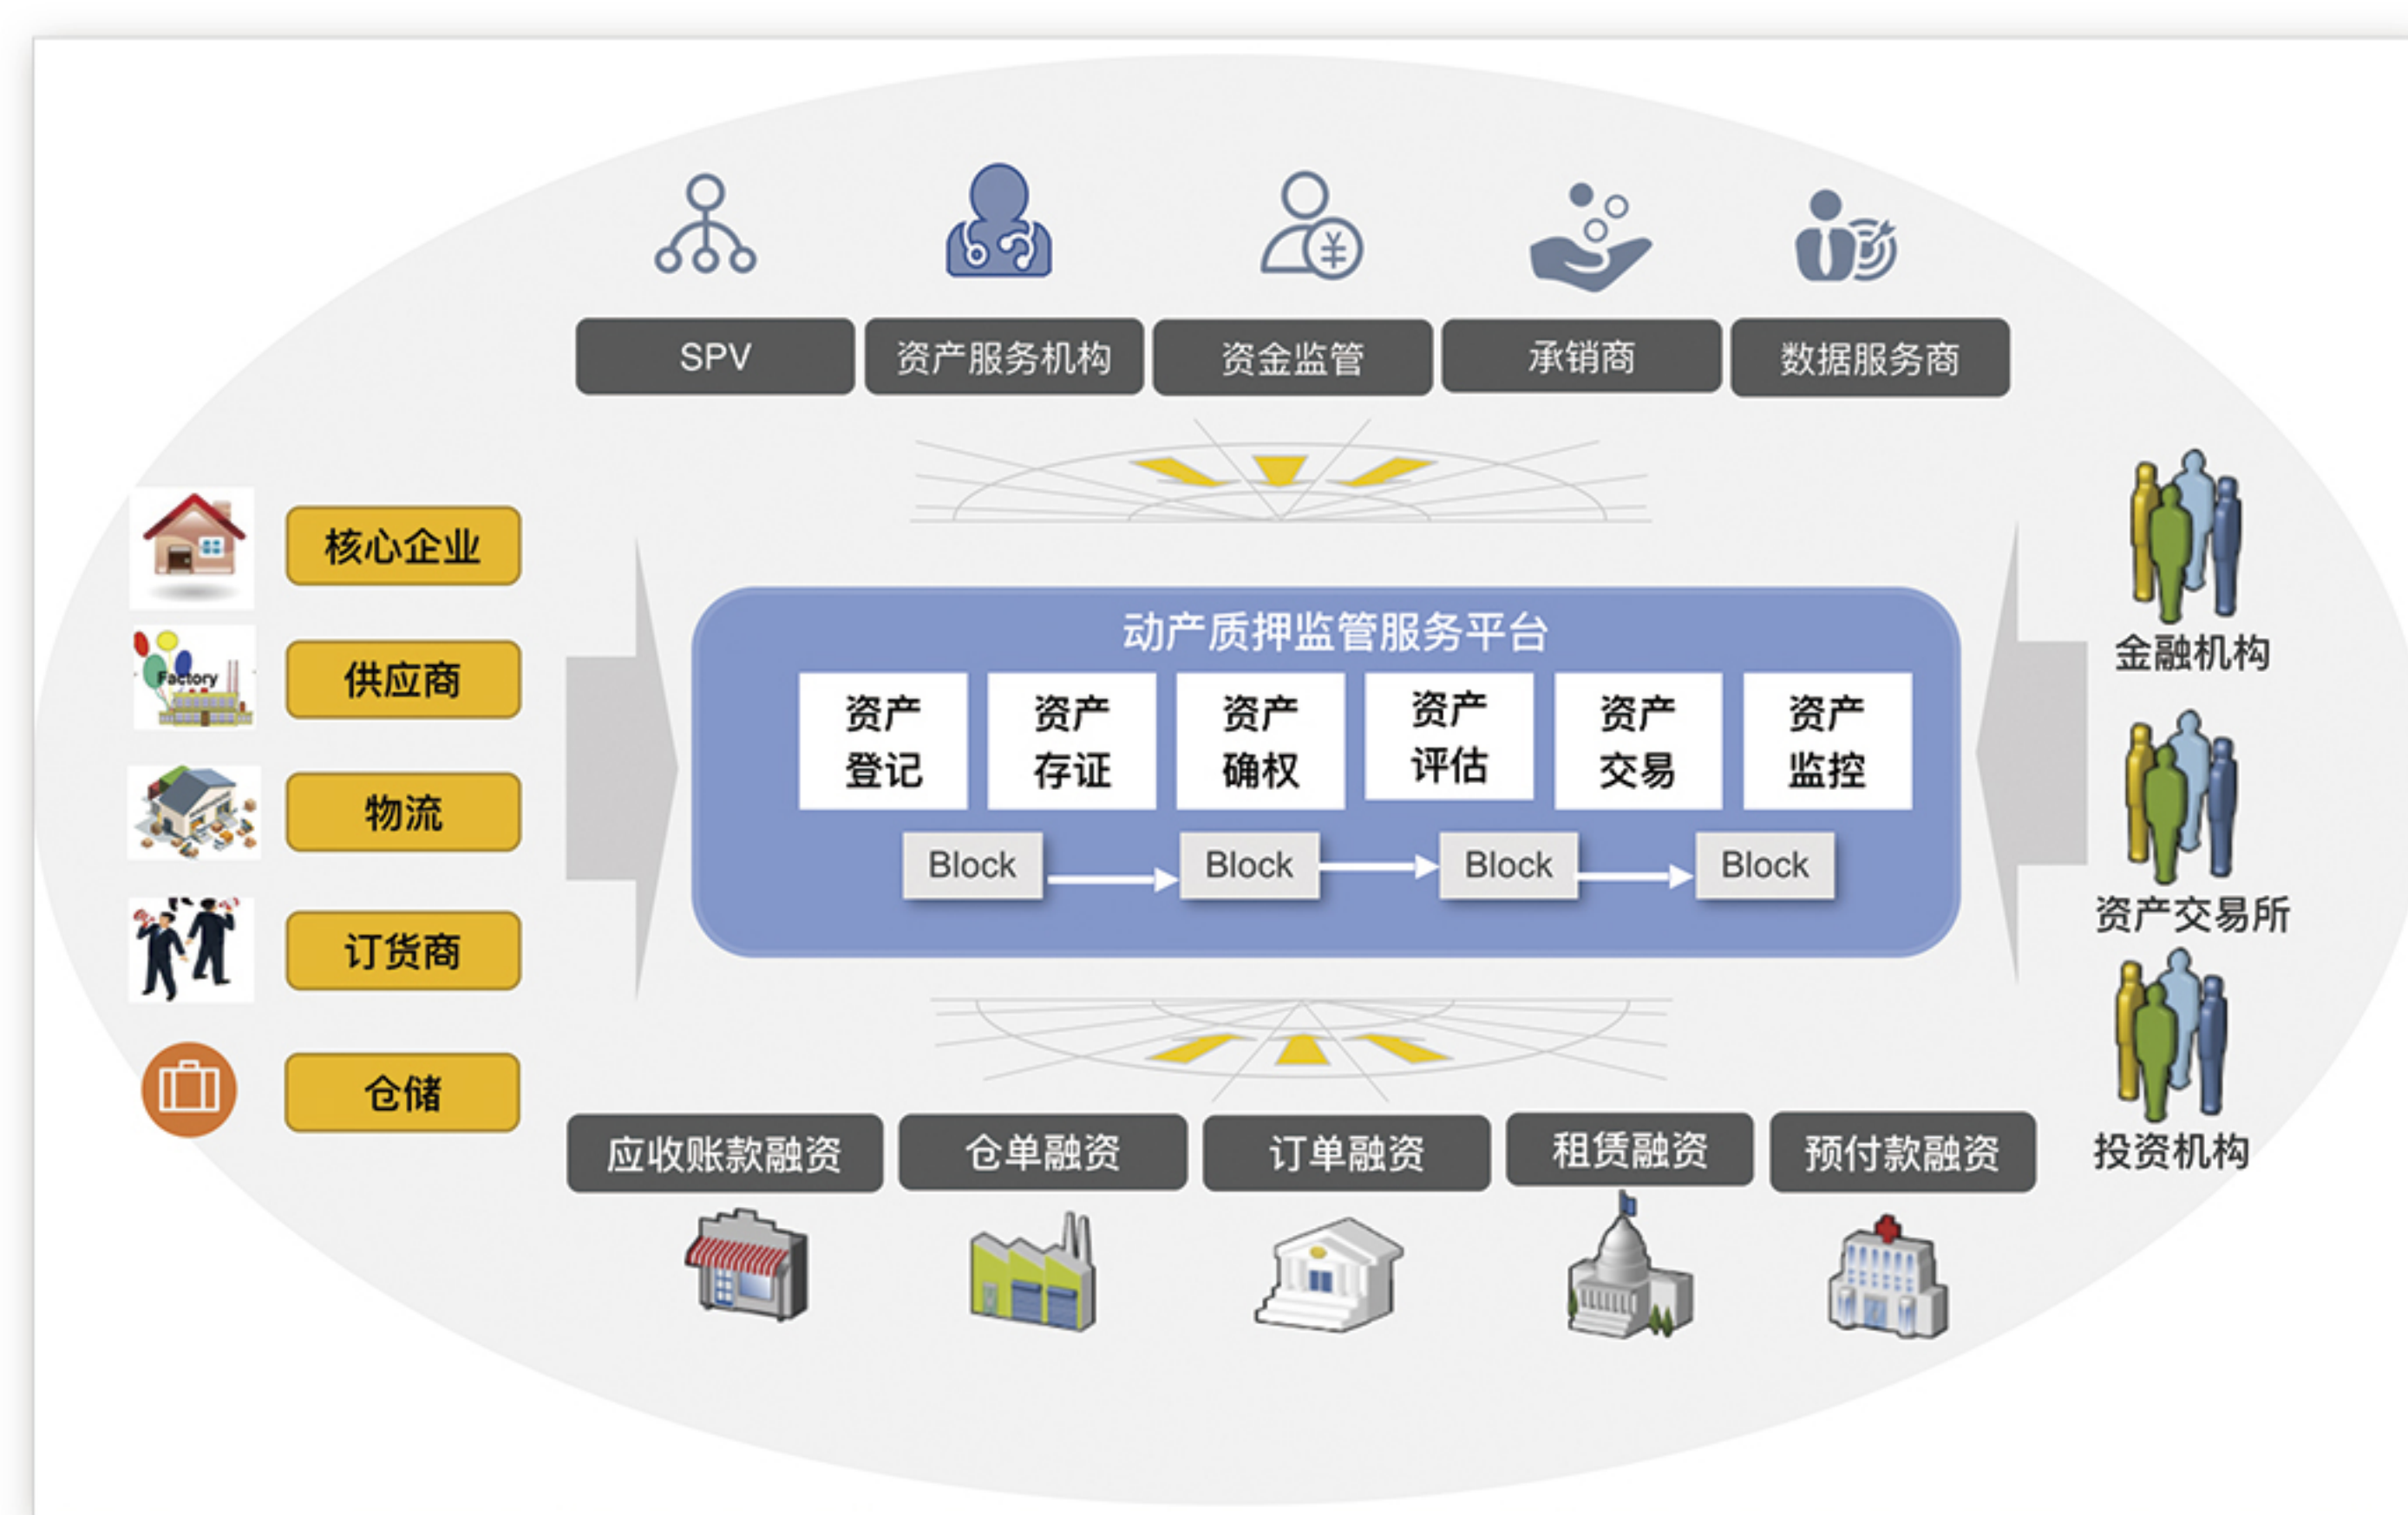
SPV
资产服务机构
资金监管
承销商
数据服务商

Factory
核心企业
供应商
物流
订货商
仓储

动产质押监管服务平台

资产登记
资产存证
资产确权
资产评估
资产交易
资产监控

Block
Block
Block
Block

金融机构
资产交易所
投资机构

应收账款融资
仓单融资
订单融资
租赁融资
预付款融资